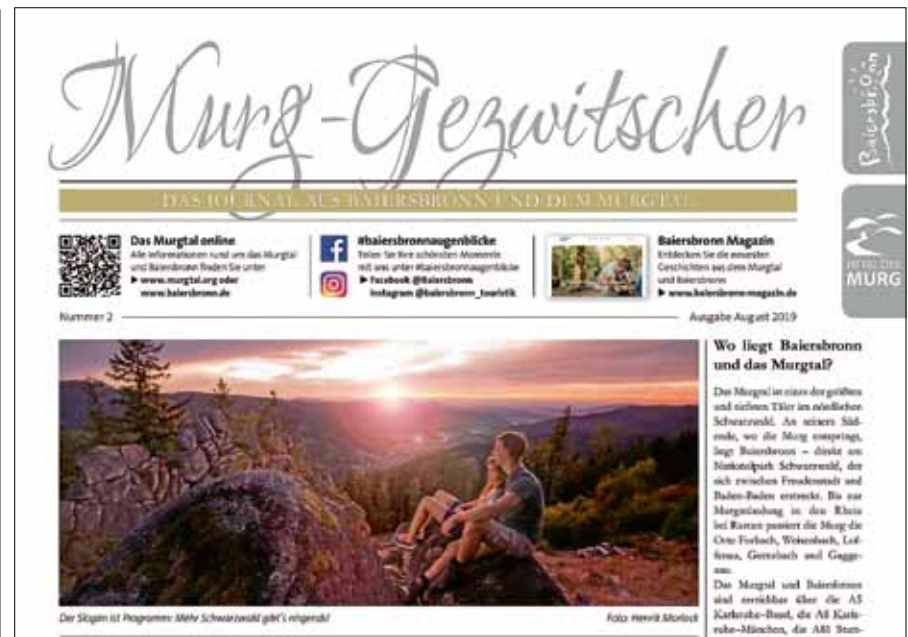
Murg-Gezwitscher

DAS JOURNAL AUS BAIERSBRONN UND DEM MURGTAL

Baiersbronn

HERZ DES MURG

Das Murgtal online
Alle Informationen rund um das Murgtal und Baiersbronn finden Sie unter
▶ www.murgtal.org oder www.baiersbronn.de

#baiersbronnaugenblicke
Teilen Sie Ihre schönsten Momente mit uns unter #baiersbronnaugenblicke
▶ Facebook @Baiersbronn
Instagram @baiersbronn_touristik

Baiersbronn Magazin
Entdecken Sie die neuesten Geschichten aus dem Murgtal und Baiersbronn
▶ www.baiersbronn-magazin.de

Nummer 2

Ausgabe August 2019

Der Slogan ist Programm: Mehr Schwarzwald gibt's nirgends!

Foto: Henrik Morlock

Wo liegt Baiersbronn und das Murgtal?

Das Murgtal ist eines der größten und tiefsten Täler im nördlichen Schwarzwald. An seinem Südende, wo die Murg entspringt, liegt Baiersbronn – direkt am Nationalpark Schwarzwald, der sich zwischen Freudenstadt und Baden-Baden erstreckt. Bis zur Murgmündung in den Rhein bei Rastatt passiert die Murg die Orte Forbach, Weisenbach, Loffenau, Gernsbach und Gaggenau.
Das Murgtal und Baiersbronn sind erreichbar über die A5 Karlsruhe-Basel, die A8 Karlsruhe-München, die A81 Stutt-